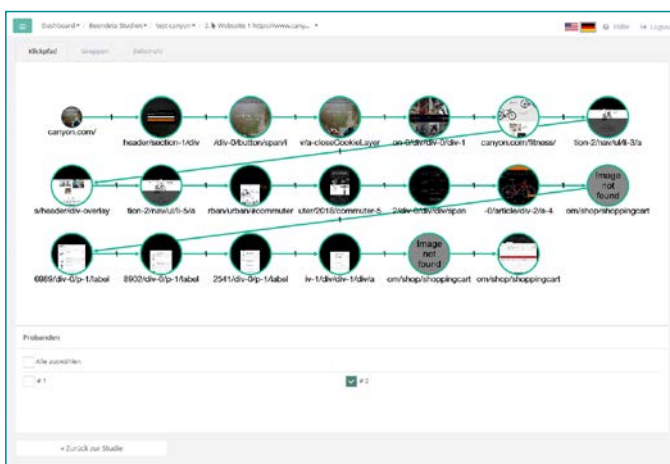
Dashboard ▾ / Beendete Studien ▾ / test canyon ▾ / 2. Website 1 https://www.canyo... ▾

Hilfe Logout

Klickpfad Gruppen Zeitstrahl

canyon.com/
header/section-1/div
/div-0/button/span/i
v/a-closeCookieLayer
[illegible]/div-0/div-1
canyon.com/fitness/
tion-2/nav/ul/li-3/a

s/header/div-overlay
tion-2/nav/ul/li-5/a
rban/urban/#commuter
uter/2018/commuter-5
2/div-0/div/div/span
-0/article/div-2/a-4
Image not found
om/shop/shoppingcart

6989/div-0/p-1/label
8902/div-0/p-1/label
2541/div-0/p-1/label
iv-1/div/div-1/div/a
Image not found
om/shop/shoppingcart
om/shop/shoppingcart

Probanden

Alle auswählen

# 1

# 2

« Zurück zur Studie